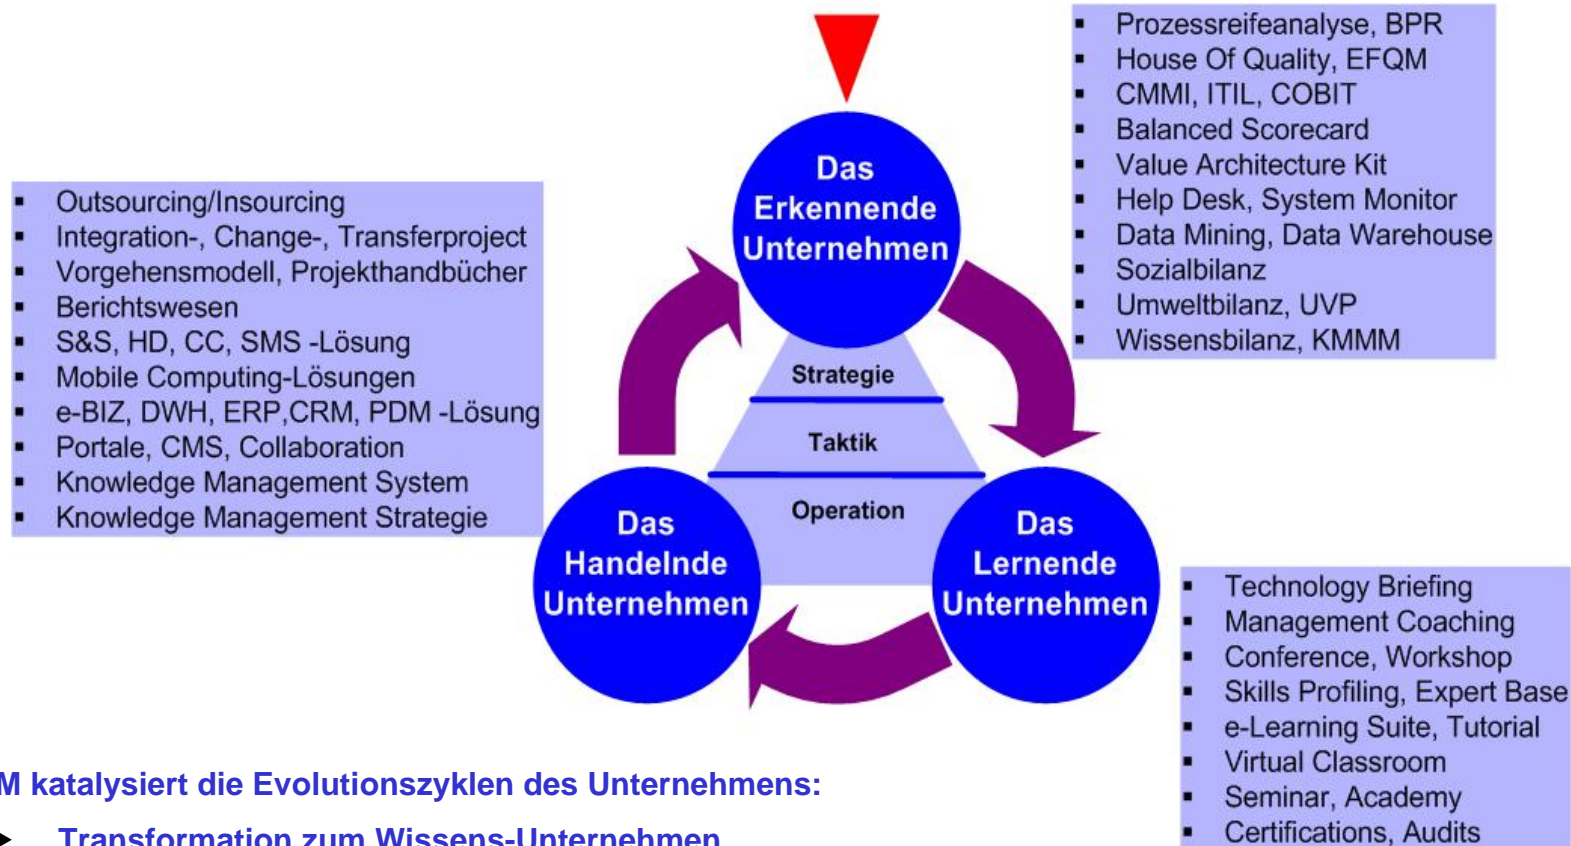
- Outsourcing/Insourcing
- Integration-, Change-, Transferproject
- Vorgehensmodell, Projekthandbücher
- Berichtswesen
- S&S, HD, CC, SMS -Lösung
- Mobile Computing-Lösungen
- e-BIZ, DWH, ERP,CRM, PDM -Lösung
- Portale, CMS, Collaboration
- Knowledge Management System
- Knowledge Management Strategie

Das Erkennende Unternehmen

- Prozessreifeanalyse, BPR
- House Of Quality, EFQM
- CMMI, ITIL, COBIT
- Balanced Scorecard
- Value Architecture Kit
- Help Desk, System Monitor
- Data Mining, Data Warehouse
- Sozialbilanz
- Umweltbilanz, UVP
- Wissensbilanz, KMMM

Strategie

Taktik

Operation

Das Handelnde Unternehmen

Das Lernende Unternehmen

- Technology Briefing
- Management Coaching
- Conference, Workshop
- Skills Profiling, Expert Base
- e-Learning Suite, Tutorial
- Virtual Classroom
- Seminar, Academy
- Certifications, Audits

M katalysiert die Evolutionszyklen des Unternehmens:

Transformation zum Wissens-Unternehmen